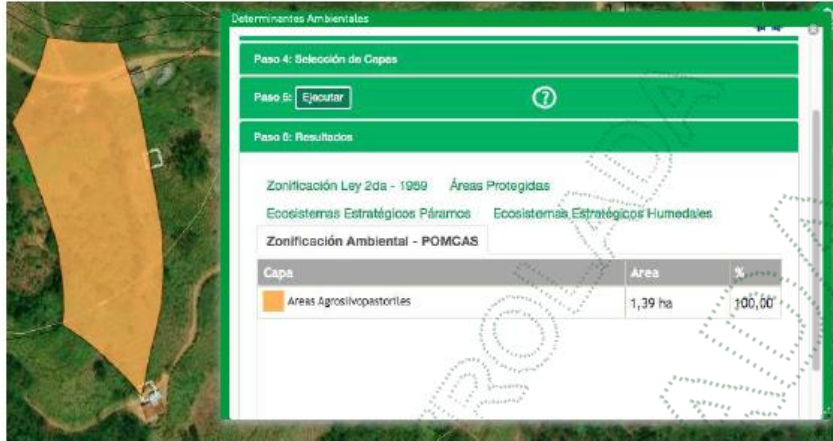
Determinantes Ambientales

Paso 4: Selección de Capas

Paso 5: Ejecutar

Paso 6: Resultados

Zonificación Ley 2da - 1959 Áreas Protegidas

Ecosistemas Estratégicos Páramos Ecosistemas Estratégicos Humedales

Zonificación Ambiental - POMCAS

| Capa | Area | % |
|---|---|---|
| Areas Agrosilvopastoriles | 1,39 ha | 100,00 |